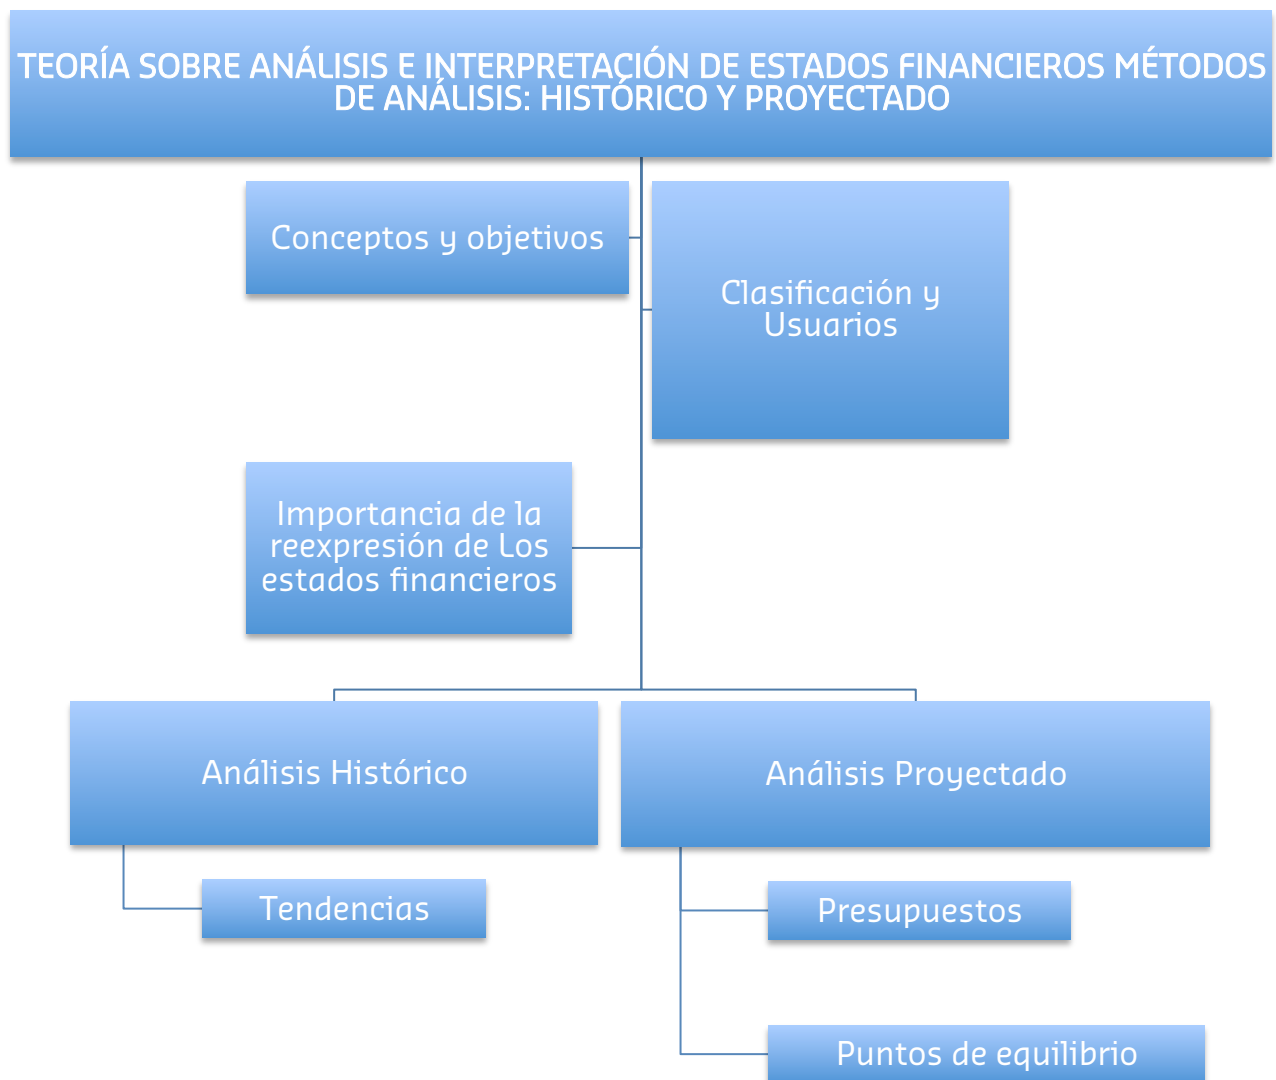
TEORÍA SOBRE ANÁLISIS E INTERPRETACIÓN DE ESTADOS FINANCIEROS MÉTODOS DE ANÁLISIS: HISTÓRICO Y PROYECTADO

Conceptos y objetivos

Clasificación y Usuarios

Importancia de la reexpresión de Los estados financieros

Análisis Histórico

Análisis Proyectado

Tendencias

Presupuestos

Puntos de equilibrio